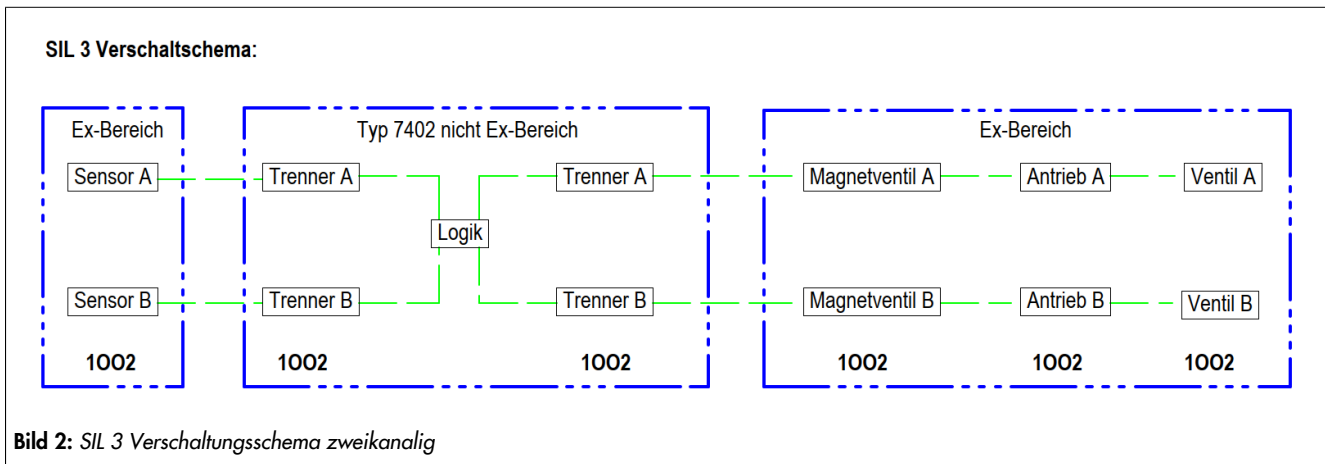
SIL 3 Verschaltschema:

Ex-Bereich

Sensor A

Sensor B

1OO2

Typ 7402 nicht Ex-Bereich

Trenner A

Trenner B

Logik

Trenner A

Trenner B

1OO2

1OO2

Ex-Bereich

Magnetventil A

Antrieb A

Ventil A

Magnetventil B

Antrieb B

Ventil B

1OO2

1OO2

1OO2

**Bild 2:** *SIL 3 Verschaltungsschema zweikanalig*